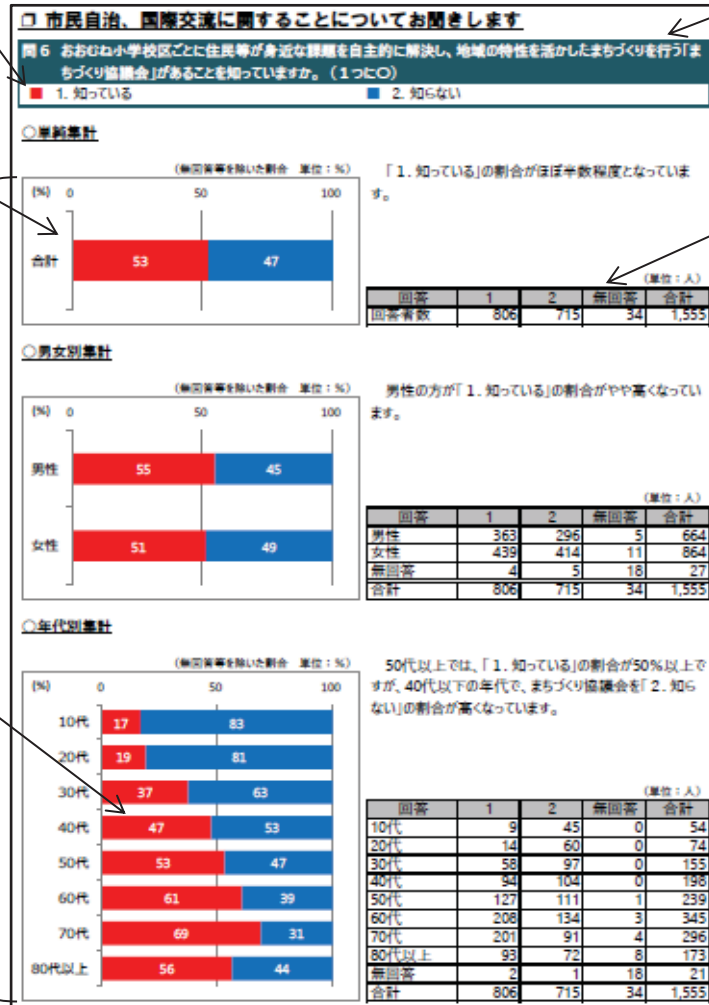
❐ 市民自治、国際交流に関することについてお聞きします

問６ おおむね小学校区ごとに住民等が身近な課題を自主的に解決し、地域の特性を活かしたまちづくりを行う「まちづくり協議会」があることを知っていますか。（１つに○）

■ 1. 知っている　■ 2. 知らない

○単純集計

（無回答等を除いた割合　単位：％）

(%) 0 50 100

合計 53 47

「１. 知っている」の割合がほぼ半数程度となっています。

（単位：人）

| 回答 | 1 | 2 | 無回答 | 合計 |
|---|---|---|---|---|
| 回答者数 | 806 | 715 | 34 | 1,555 |

○男女別集計

（無回答等を除いた割合　単位：％）

(%) 0 50 100

男性 55 45

女性 51 49

男性の方が「１. 知っている」の割合がやや高くなっています。

（単位：人）

| 回答 | 1 | 2 | 無回答 | 合計 |
|---|---|---|---|---|
| 男性 | 363 | 296 | 5 | 664 |
| 女性 | 439 | 414 | 11 | 864 |
| 無回答 | 4 | 5 | 18 | 27 |
| 合計 | 806 | 715 | 34 | 1,555 |

○年代別集計

（無回答等を除いた割合　単位：％）

(%) 0 50 100

10代 17 83
20代 19 81
30代 37 63
40代 47 53
50代 53 47
60代 61 39
70代 69 31
80代以上 56 44

50代以上では、「１. 知っている」の割合が50％以上ですが、40代以下の年代で、まちづくり協議会を「２. 知らない」の割合が高くなっています。

（単位：人）

| 回答 | 1 | 2 | 無回答 | 合計 |
|---|---|---|---|---|
| 10代 | 9 | 45 | 0 | 54 |
| 20代 | 14 | 60 | 0 | 74 |
| 30代 | 58 | 97 | 0 | 155 |
| 40代 | 94 | 104 | 0 | 198 |
| 50代 | 127 | 111 | 1 | 239 |
| 60代 | 208 | 134 | 3 | 345 |
| 70代 | 201 | 91 | 4 | 296 |
| 80代以上 | 93 | 72 | 8 | 173 |
| 無回答 | 2 | 1 | 18 | 21 |
| 合計 | 806 | 715 | 34 | 1,555 |